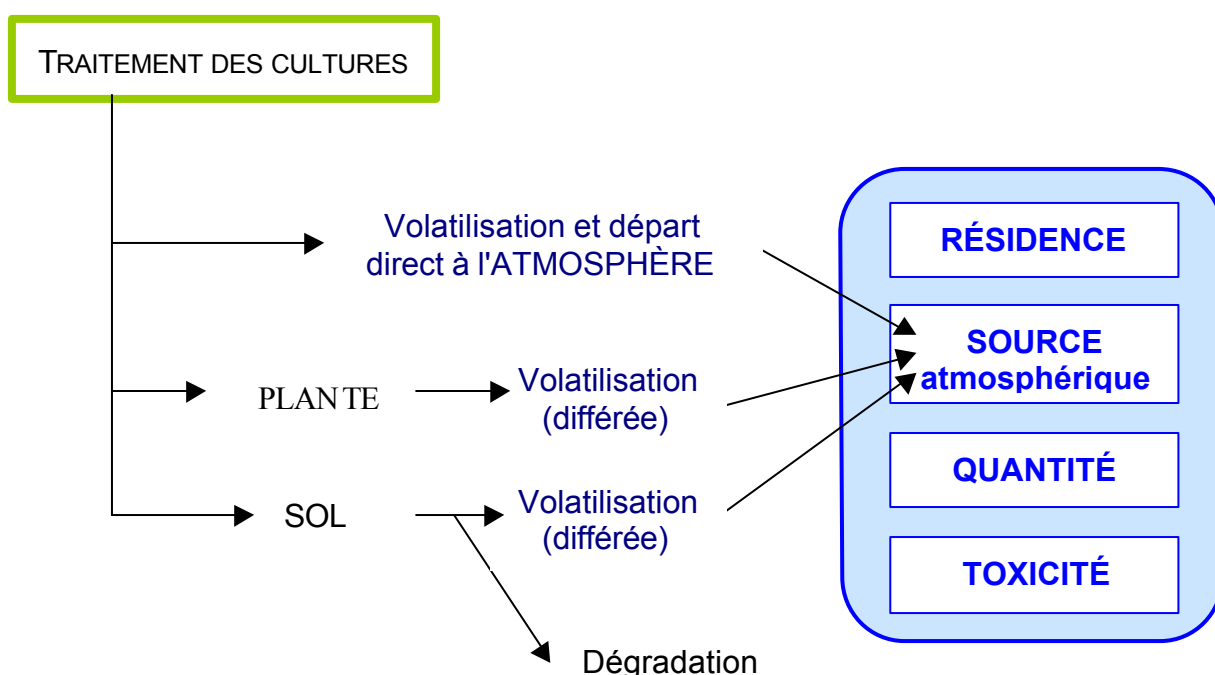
TRAITEMENT DES CULTURES

Volatilisation et départ direct à l'ATMOSPHÈRE

PLAN TE

Volatilisation (différée)

SOL

Volatilisation (différée)

Dégradation

RÉSIDENCE

SOURCE atmosphérique

QUANTITÉ

TOXICITÉ